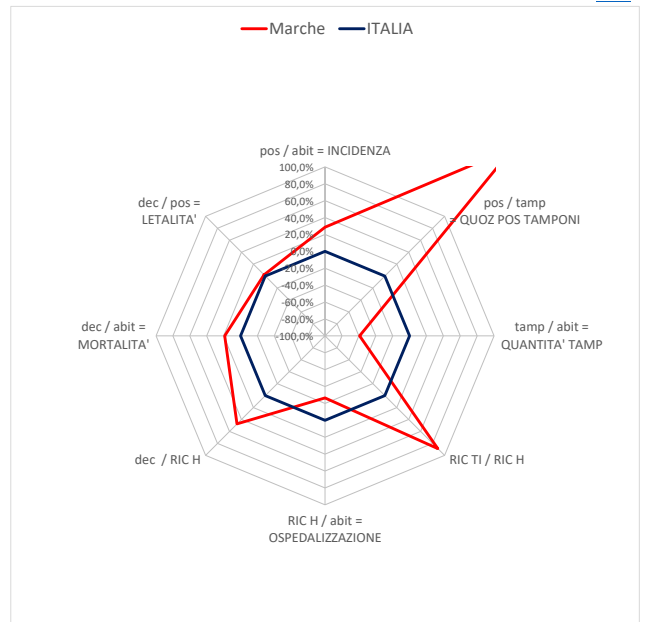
Marche ITALIA

pos / abit = INCIDENZA

100,0%
80,0%
60,0%
40,0%
20,0%
0,0%
-20,0%
-40,0%
-60,0%
-80,0%
-100,0%

pos / tamp = QUOZ POS TAMPONI

tamp / abit = QUANTITA' TAMP

RIC TI / RIC H

RIC H / abit = OSPEDALIZZAZIONE

dec / RIC H

dec / abit = MORTALITA'

dec / pos = LETALITA'